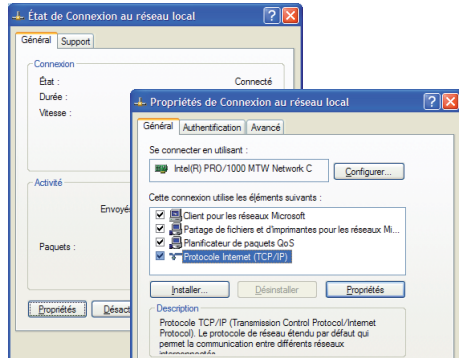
État de Connexion au réseau local
?
X
Général
Support
Connexion
État :
Connecté
Durée :
Vitesse :
Activité
Envoyé
Paquets :
Propriétés
Désact

Propriétés de Connexion au réseau local
?
X
Général
Authentification
Avancé
Se connecter en utilisant :
Intel(R) PRO/1000 MTW Network C
Configurer...
Cette connexion utilise les éléments suivants :
Client pour les réseaux Microsoft
Partage de fichiers et d'imprimantes pour les réseaux Mi...
Planificateur de paquets QoS
Protocole Internet (TCP/IP)
Installer...
Désinstaller
Propriétés
Description
Protocole TCP/IP (Transmission Control Protocol/Internet Protocol). Le protocole de réseau étendu par défaut qui permet la communication entre différents réseaux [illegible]